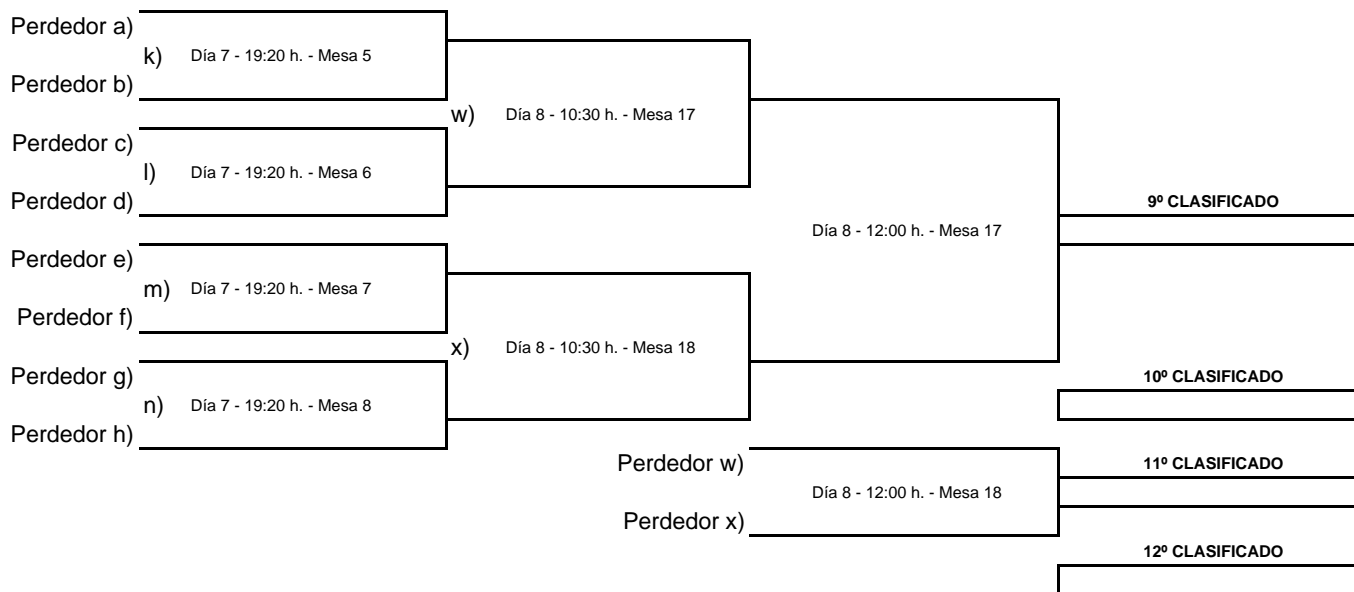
Perdedor a)
k) Día 7 - 19:20 h. - Mesa 5
Perdedor b)

Perdedor c)
l) Día 7 - 19:20 h. - Mesa 6
Perdedor d)

Perdedor e)
m) Día 7 - 19:20 h. - Mesa 7
Perdedor f)

Perdedor g)
n) Día 7 - 19:20 h. - Mesa 8
Perdedor h)

w) Día 8 - 10:30 h. - Mesa 17

x) Día 8 - 10:30 h. - Mesa 18

Día 8 - 12:00 h. - Mesa 17

9º CLASIFICADO

10º CLASIFICADO

Perdedor w)
Día 8 - 12:00 h. - Mesa 18
Perdedor x)

11º CLASIFICADO

12º CLASIFICADO